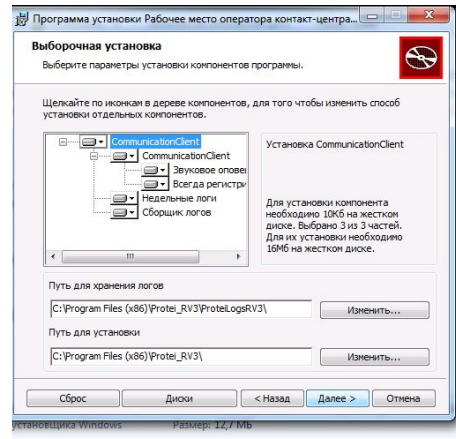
Программа установки Рабочее место оператора контакт-центра...

Выборочная установка

Выберите параметры установки компонентов программы.

Щелкайте по иконкам в дереве компонентов, для того чтобы изменить способ установки отдельных компонентов.

CommunicationClient
CommunicationClient
Звуковое оповещ
Всегда регистри
Недельные логи
Сборщик логов

Установка CommunicationClient

Для установки компонента необходимо 10Кб на жестком диске. Выбрано 3 из 3 частей. Для их установки необходимо 16Мб на жестком диске.

Путь для хранения логов

C:\Program Files (x86)\Protei_RV3\ProteiLogsRV3\

Изменить...

Путь для установки

C:\Program Files (x86)\Protei_RV3\

Изменить...

Сброс

Диски

< Назад

Далее >

Отмена

установщика Windows

Размер: 12,7 МБ